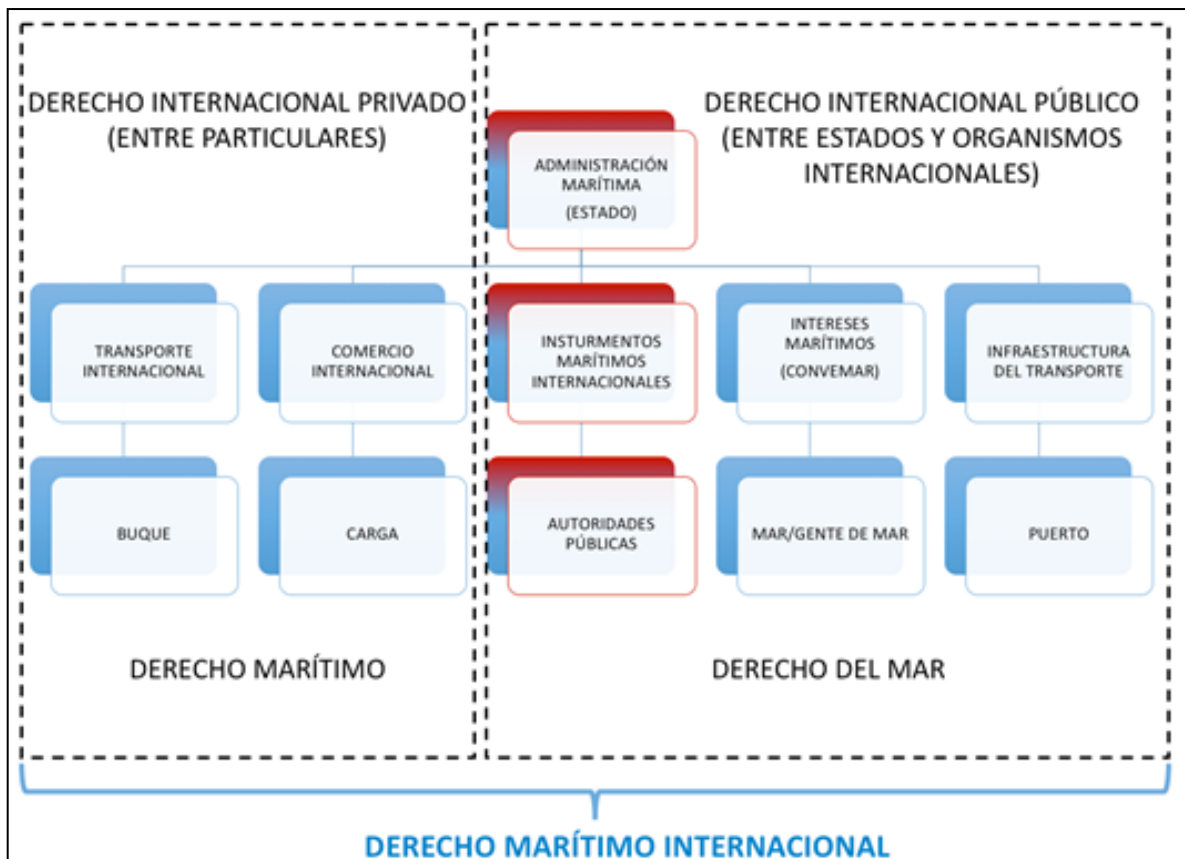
DERECHO INTERNACIONAL PRIVADO (ENTRE PARTICULARES)

DERECHO INTERNACIONAL PÚBLICO (ENTRE ESTADOS Y ORGANISMOS INTERNACIONALES)

ADMINISTRACIÓN MARÍTIMA (ESTADO)

TRANSPORTE INTERNACIONAL

COMERCIO INTERNACIONAL

INSTURMENTOS MARÍTIMOS INTERNACIONALES

INTERESES MARÍTIMOS (CONVEMAR)

INFRAESTRUCTURA DEL TRANSPORTE

BUQUE

CARGA

AUTORIDADES PÚBLICAS

MAR/GENTE DE MAR

PUERTO

DERECHO MARÍTIMO

DERECHO DEL MAR

DERECHO MARÍTIMO INTERNACIONAL